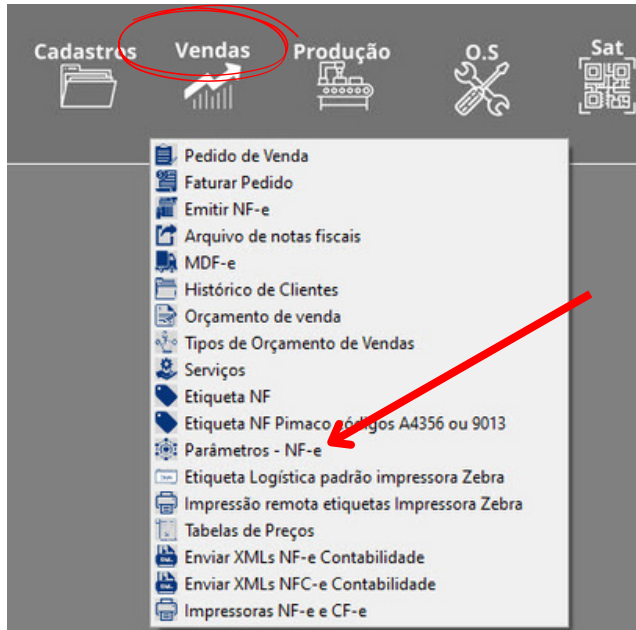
Cadastros Vendas Produção O.S Sat

Pedido de Venda
Faturar Pedido
Emitir NF-e
Arquivo de notas fiscais
MDF-e
Histórico de Clientes
Orçamento de venda
Tipos de Orçamento de Vendas
Serviços
Etiqueta NF
Etiqueta NF Pimaco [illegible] A4356 ou 9013
Parâmetros - NF-e
Etiqueta Logística padrão impressora Zebra
Impressão remota etiquetas Impressora Zebra
Tabelas de Preços
Enviar XMLs NF-e Contabilidade
Enviar XMLs NFC-e Contabilidade
Impressoras NF-e e CF-e